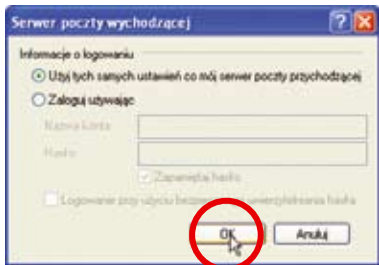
Serwer poczty wychodzącej

Informacje o logowaniu

Użyj tych samych ustawień co mój serwer poczty przychodzącej

Zaloguj używając

Nazwa konta

Hasło

Zapamiętaj hasło

Logowanie przy użyciu bezpiecznego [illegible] uwierzytelniania hasła

OK

Anuluj